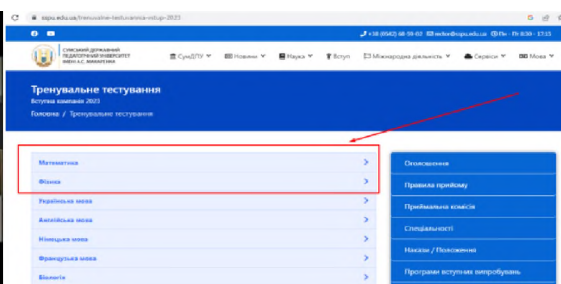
C sspu.edu.ua/trenuvalne-testuvannia-vstup-2023

+38 (0542) 68-59-02 rector@sspu.edu.ua Пн - Пт 8:30 - 17:15

СУМСЬКИЙ ДЕРЖАВНИЙ ПЕДАГОГІЧНИЙ УНІВЕРСИТЕТ імені А.С. МАКАРЕНКА

СумДПУ Новини Наука Вступ Міжнародна діяльність Сервіси Мова

Тренувальне тестування

Вступна кампанія 2023

Головна / Тренувальне тестування

Математика >

Фізика >

Українська мова >

Англійська мова >

Німецька мова >

Французька мова >

Біологія >

Оголошення

Правила прийому

Приймальна комісія

Спеціальності

Накази / Положення

Програми вступних випробувань